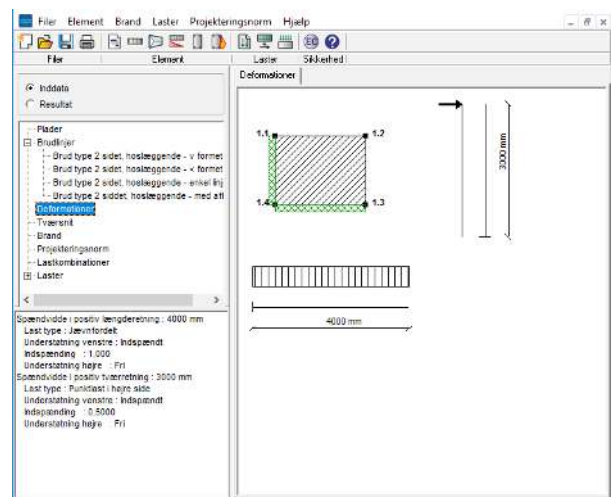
Filer Element Brand Laster Projekteringsnorm Hjælp

Filer Element Laster Sikkerhed

Deformationer

Inddata
Resultat

Plader
Brudlinjer
Brud type 2 sidet, hoslæggende - v formet
Brud type 2 sidet, hoslæggende - < formet
Brud type 2 sidet, hoslæggende - enkel linj
Brud type 2 siddet, hoslæggende - med afl
Deformationer
Tværsnit
Brand
Projekteringsnorm
Lastkombinationer
Laster

Spændvidde i positiv længderetning : 4000 mm
Last type : Jævnfordelt
Understøtning venstre : Indspændt
Indspænding : 1.000
Understøtning højre : Fri
Spændvidde i positiv tværretning : 3000 mm
Last type : Punktlast i højre side
Understøtning venstre : Indspændt
Indspænding : 0.5000
Understøtning højre : Fri

1.1
1.2
1.4
1.3
3000 mm
4000 mm